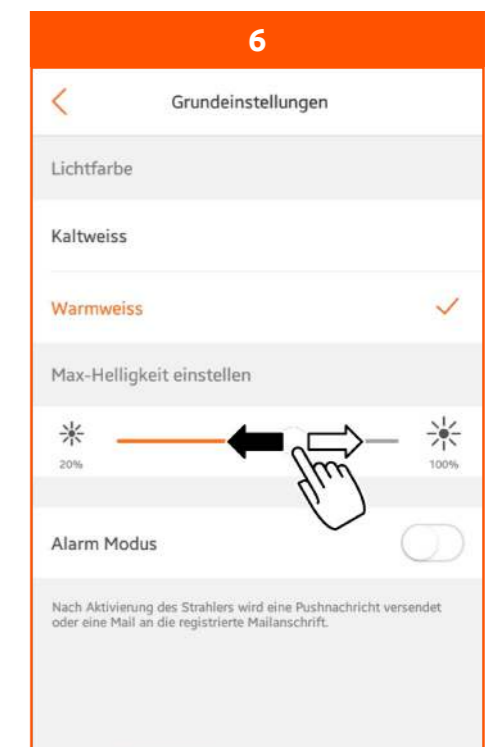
6

Grundeinstellungen

Lichtfarbe

Kaltweiss

Warmweiss

Max-Helligkeit einstellen

20%

100%

Alarm Modus

Nach Aktivierung des Strahlers wird eine Pushnachricht versendet oder eine Mail an die registrierte Mailanschrift.